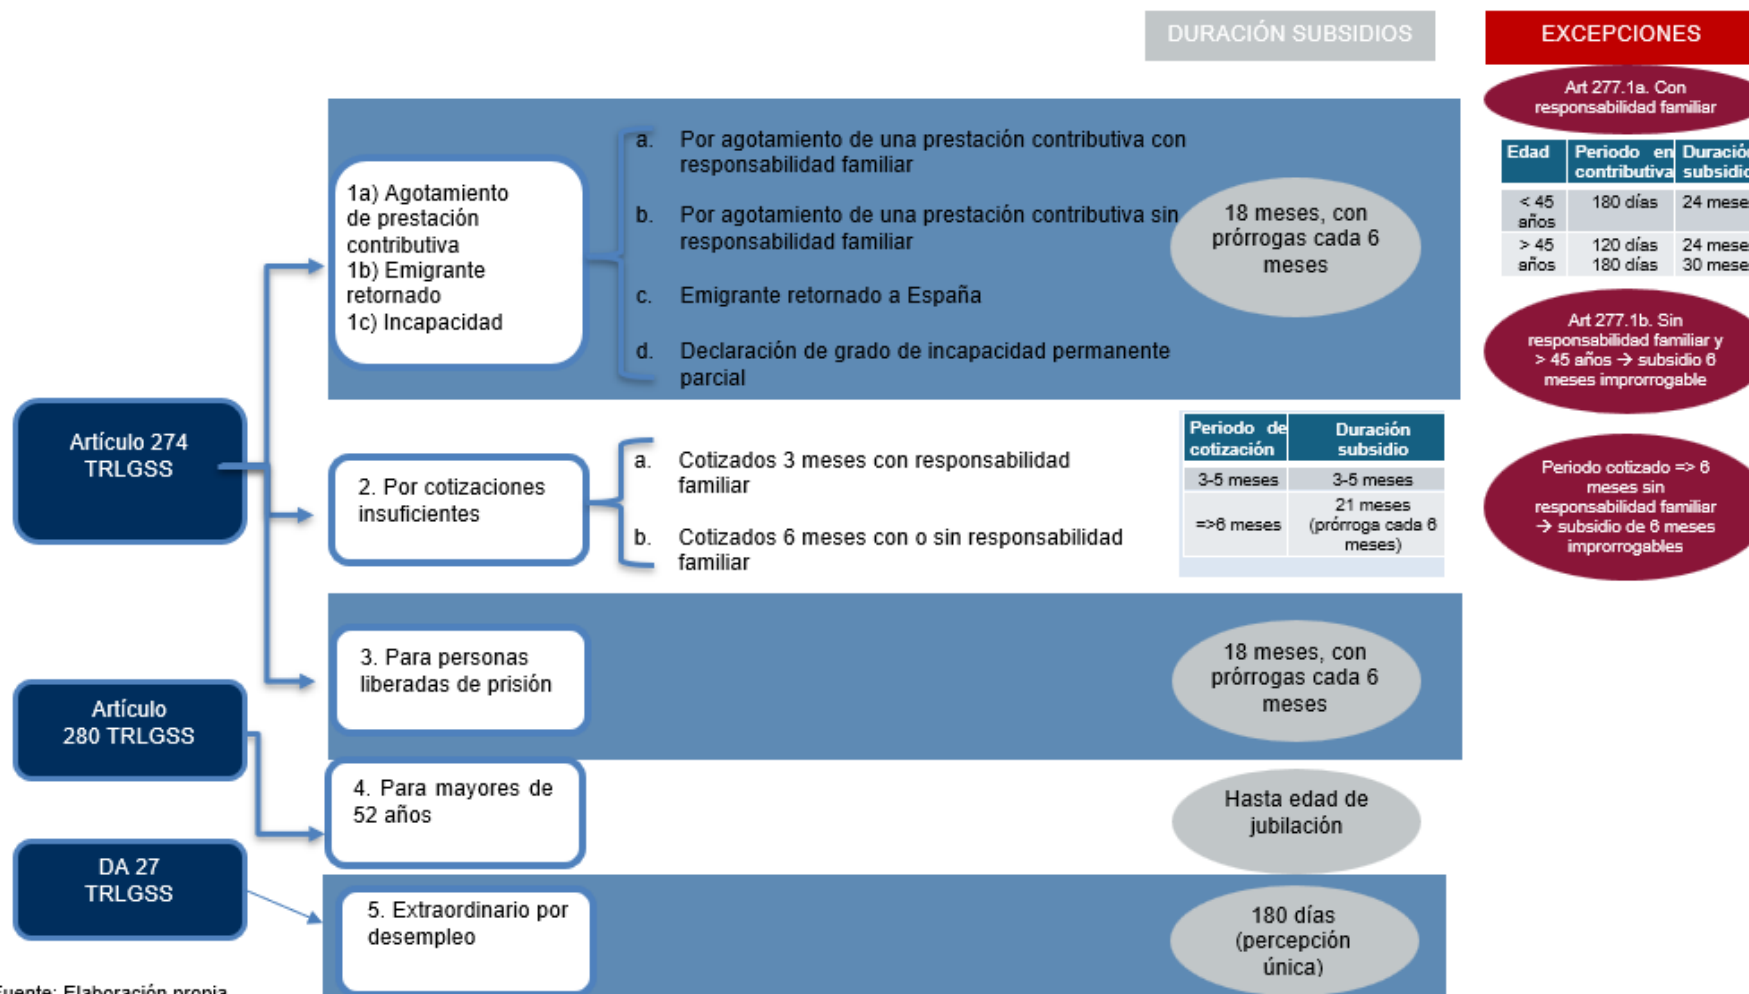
DURACIÓN SUBSIDIOS

EXCEPCIONES

Artículo 274 TRLGSS

Artículo 280 TRLGSS

DA 27 TRLGSS

1a) Agotamiento de prestación contributiva
1b) Emigrante retornado
1c) Incapacidad

a. Por agotamiento de una prestación contributiva con responsabilidad familiar

b. Por agotamiento de una prestación contributiva sin responsabilidad familiar

c. Emigrante retornado a España

d. Declaración de grado de incapacidad permanente parcial

18 meses, con prórrogas cada 6 meses

2. Por cotizaciones insuficientes

a. Cotizados 3 meses con responsabilidad familiar

b. Cotizados 6 meses con o sin responsabilidad familiar

| Periodo de cotización | Duración subsidio |
|---|---|
| 3-5 meses | 3-5 meses |
| =>6 meses | 21 meses (prórroga cada 6 meses) |

3. Para personas liberadas de prisión

18 meses, con prórrogas cada 6 meses

4. Para mayores de 52 años

Hasta edad de jubilación

5. Extraordinario por desempleo

180 días (percepción única)

Art 277.1a. Con responsabilidad familiar

| Edad | Periodo en contributiva | Duració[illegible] subsidi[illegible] |
|---|---|---|
| < 45 años | 180 días | 24 mese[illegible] |
| > 45 años | 120 días 180 días | 24 mese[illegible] 30 mese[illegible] |

Art 277.1b. Sin responsabilidad familiar y > 45 años → subsidio 6 meses improrrogable

Periodo cotizado => 6 meses sin responsabilidad familiar → subsidio de 6 meses improrrogables

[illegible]uente: Elaboración propia